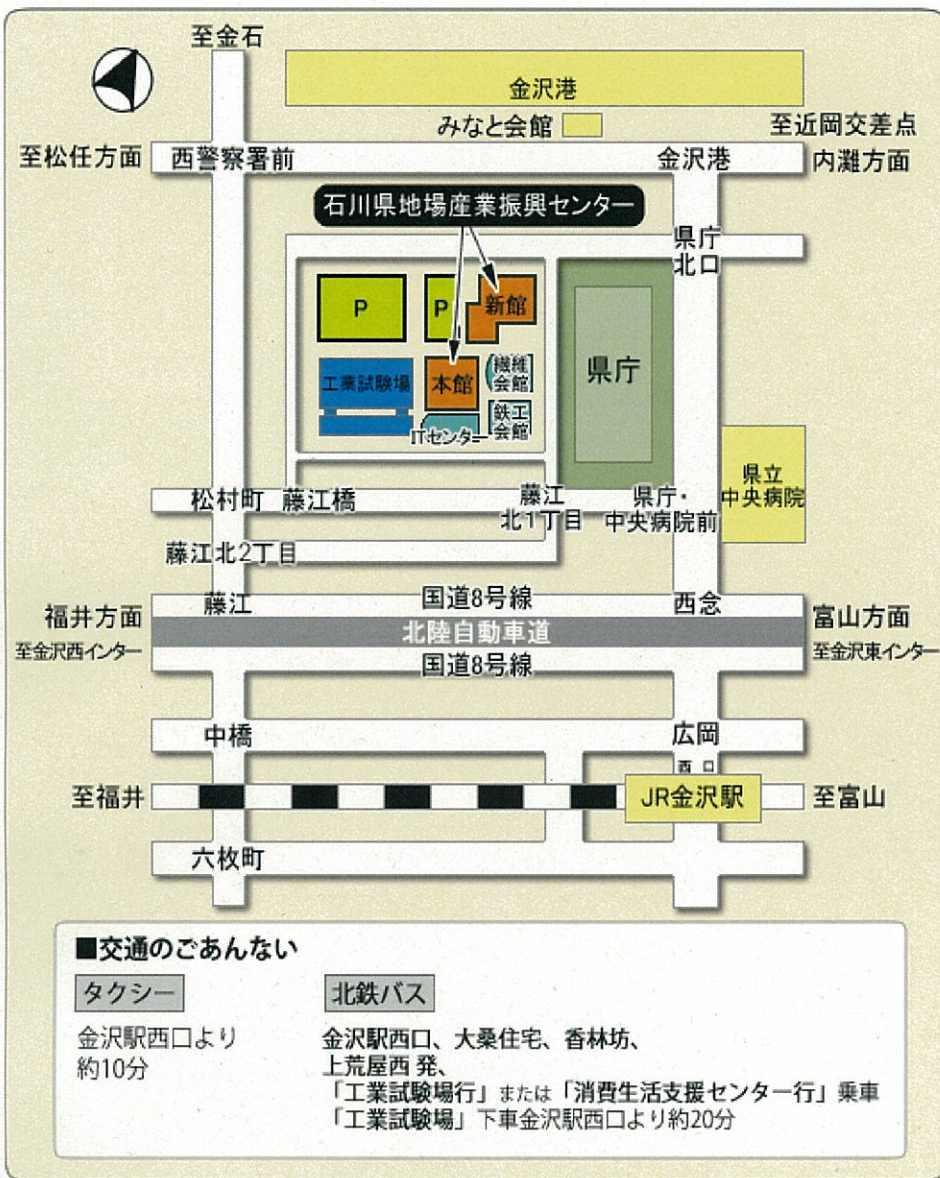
至金石

金沢港

みなと会館

至近岡交差点

至松任方面

西警察署前

金沢港

内灘方面

石川県地場産業振興センター

県庁
北口

P

P

新館

工業試験場

本館

繊維
会館

鉄工
会館

ITセンター

県庁

県立
中央病院

松村町

藤江橋

藤江
北1丁目

県庁・
中央病院前

藤江北2丁目

福井方面

藤江

国道8号線

西念

富山方面

至金沢西インター

北陸自動車道

至金沢東インター

国道8号線

中橋

広岡

西口

至福井

JR金沢駅

至富山

六枚町

■交通のごあんない

タクシー

金沢駅西口より
約10分

北鉄バス

金沢駅西口、大桑住宅、香林坊、
上荒屋西 発、
「工業試験場行」または「消費生活支援センター行」乗車
「工業試験場」下車金沢駅西口より約20分